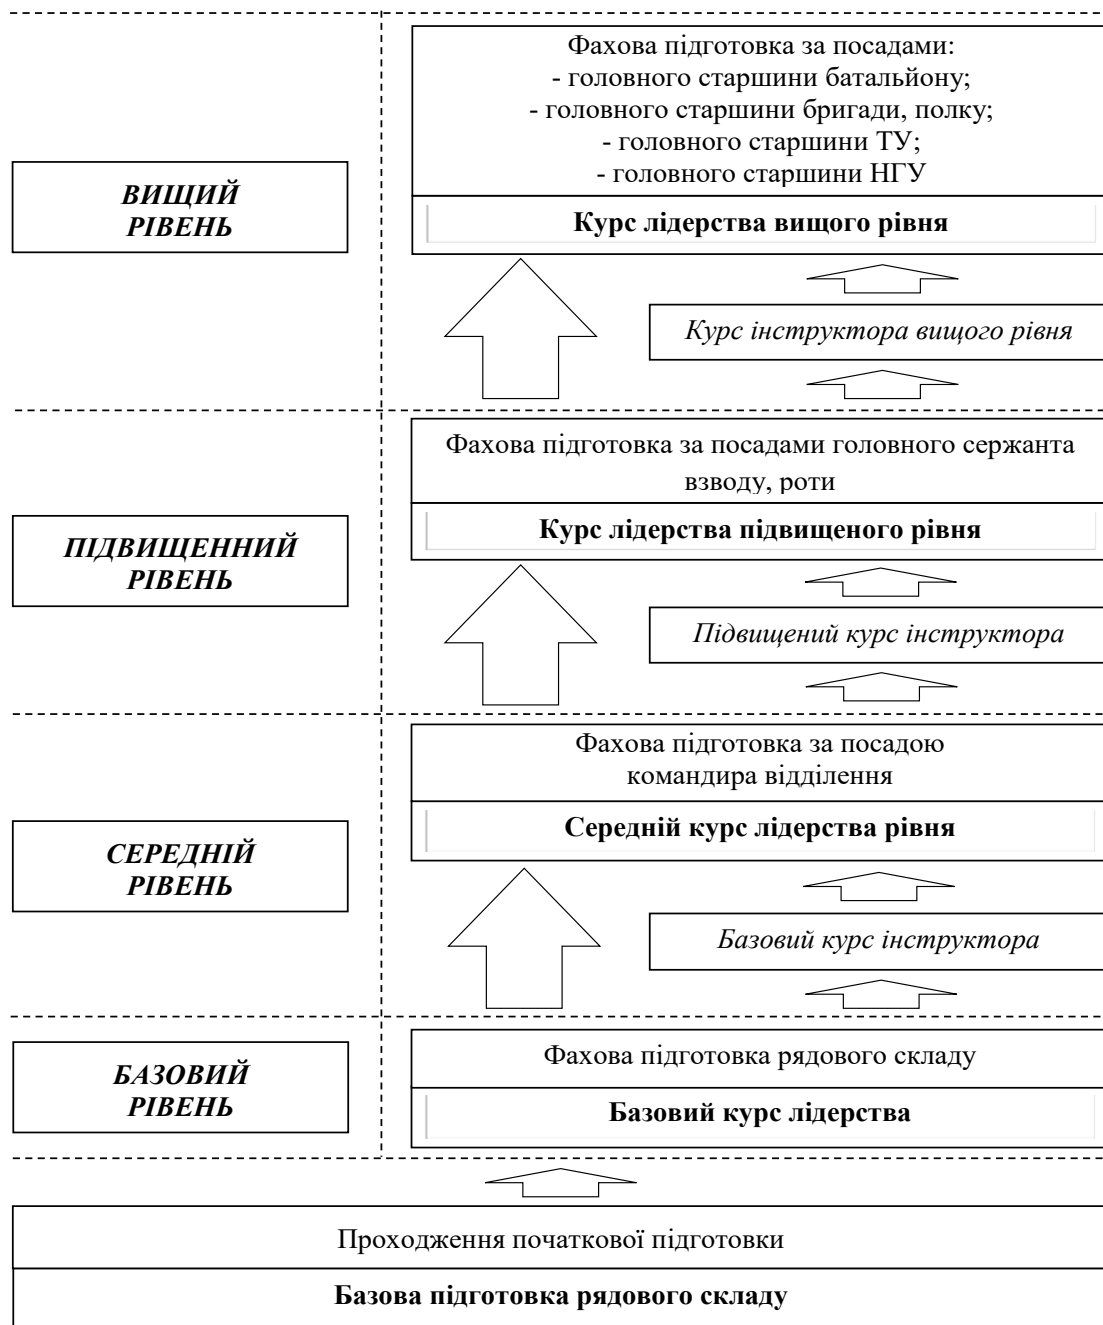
ВИЩИЙ РІВЕНЬ

Фахова підготовка за посадами:
- головного старшини батальйону;
- головного старшини бригади, полку;
- головного старшини ТУ;
- головного старшини НГУ

Курс лідерства вищого рівня

Курс інструктора вищого рівня

ПІДВИЩЕННИЙ РІВЕНЬ

Фахова підготовка за посадами головного сержанта взводу, роти

Курс лідерства підвищеного рівня

Підвищений курс інструктора

СЕРЕДНІЙ РІВЕНЬ

Фахова підготовка за посадою командира відділення

Середній курс лідерства рівня

Базовий курс інструктора

БАЗОВИЙ РІВЕНЬ

Фахова підготовка рядового складу

Базовий курс лідерства

Проходження початкової підготовки

Базова підготовка рядового складу